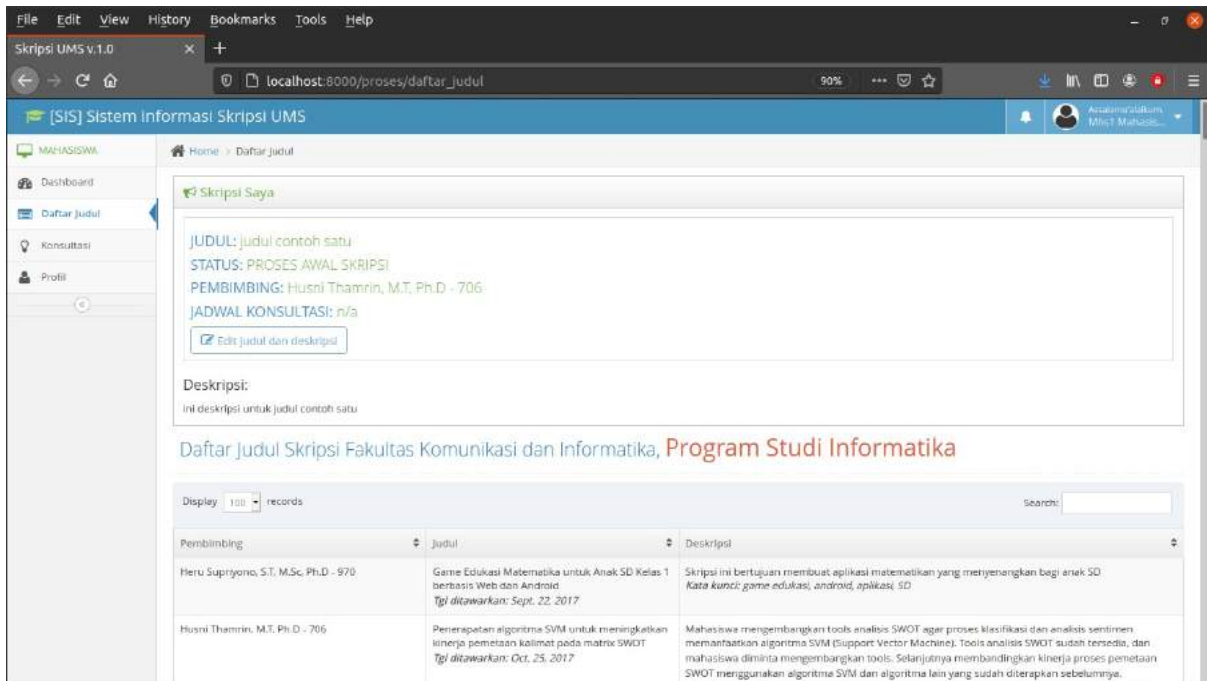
File Edit View History Bookmarks Tools Help

Skripsi UMS v.1.0

localhost:8000/proses/daftar_judul

90%

[SIS] Sistem Informasi Skripsi UMS

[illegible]

MAHASISWA

Dashboard

Daftar Judul

Konsultasi

Profil

Home > Daftar Judul

Skripsi Saya

JUDUL: judul contoh satu
STATUS: PROSES AWAL SKRIPSI
PEMBIMBING: Husni Thamrin, M.T, Ph.D - 706
JADWAL KONSULTASI: n/a

Edit judul dan deskripsi

Deskripsi:
ini deskripsi untuk judul contoh satu

Daftar Judul Skripsi Fakultas Komunikasi dan Informatika, Program Studi Informatika

Display 100 records

Search:

| Pembimbing | Judul | Deskripsi |
|---|---|---|
| Heru Supriyono, S.T, M.Sc, Ph.D - 970 | Game Edukasi Matematika untuk Anak SD Kelas 1 berbasis Web dan Android *Tgl ditawarkan: Sept. 22, 2017* | Skripsi ini bertujuan membuat aplikasi matematikan yang menyenangkan bagi anak SD *Kata kunci: game edukasi, android, aplikasi, SD* |
| Husni Thamrin, M.T, Ph.D - 706 | Penerapatan algoritma SVM untuk meningkatkan kinerja pemetaan kalimat pada matrix SWOT *Tgl ditawarkan: Oct. 25, 2017* | Mahasiswa mengembangkan tools analisis SWOT agar proses klasifikasi dan analisis sentimen memanfaatkan algoritma SVM (Support Vector Machine). Tools analisis SWOT sudah tersedia, dan mahasiswa diminta mengembangkan tools. Selanjutnya membandingkan kinerja proses pemetaan SWOT menggunakan algoritma SVM dan algoritma lain yang sudah diterapkan sebelumnya. |